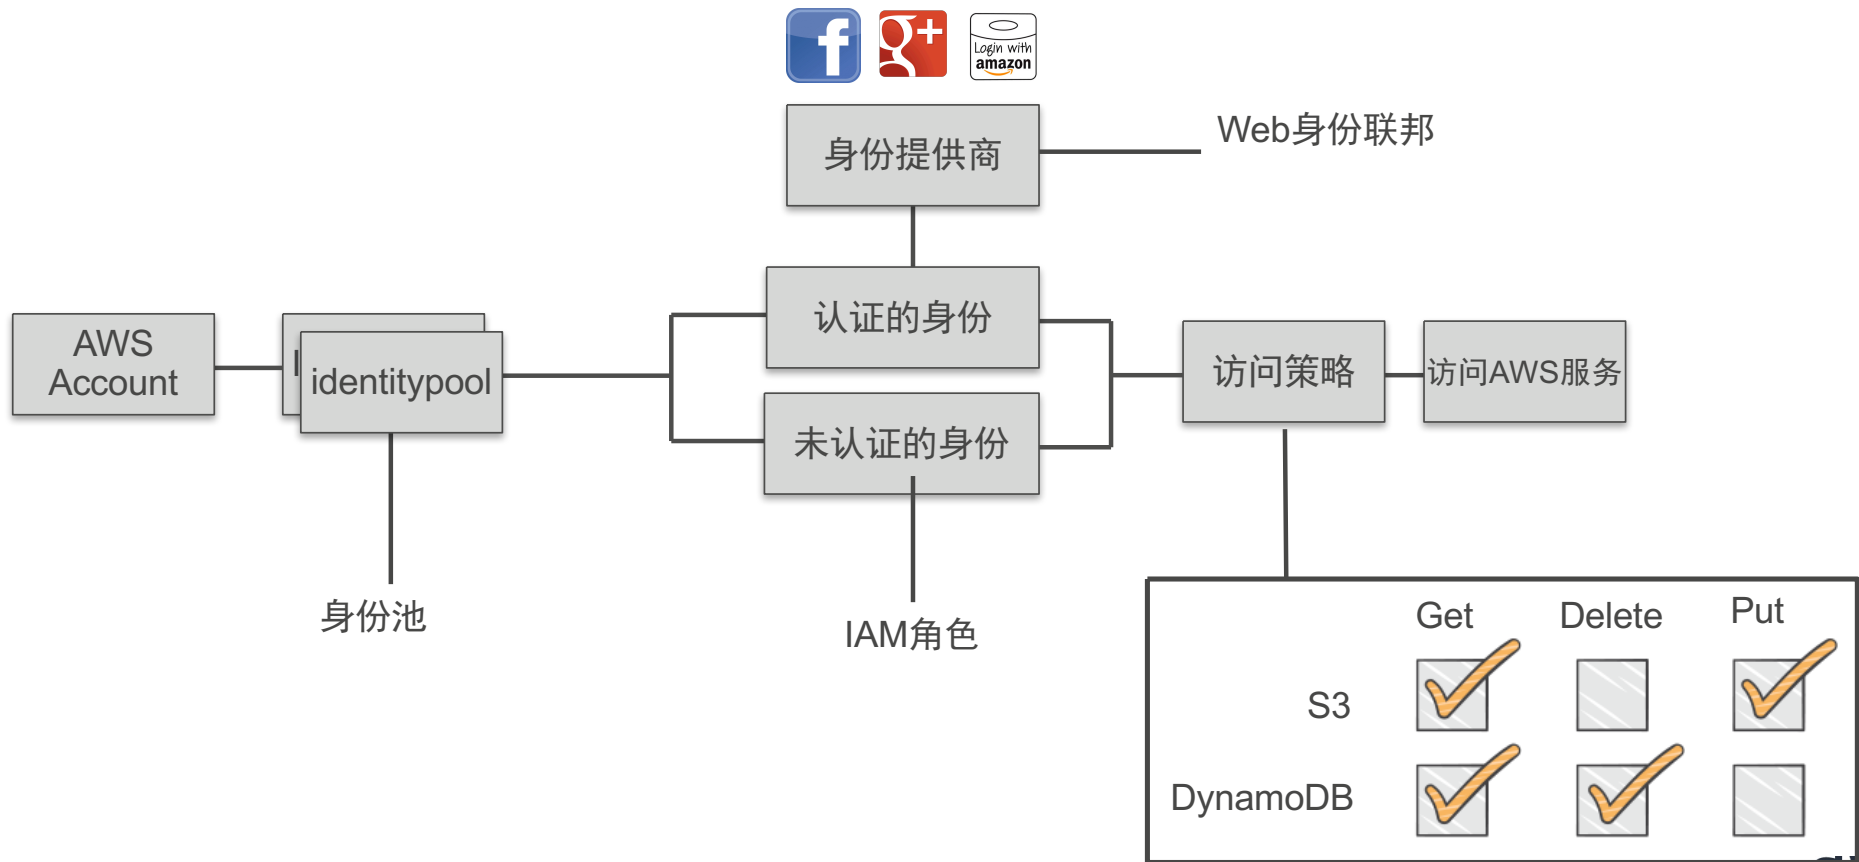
f g+ Login with amazon

身份提供商

Web身份联邦

认证的身份

AWS Account

I

identitypool

未认证的身份

访问策略

访问AWS服务

身份池

IAM角色

|  | Get | Delete | Put |
|---|---|---|---|
| S3 | ✓ |  | ✓ |
| DynamoDB | ✓ | ✓ |  |